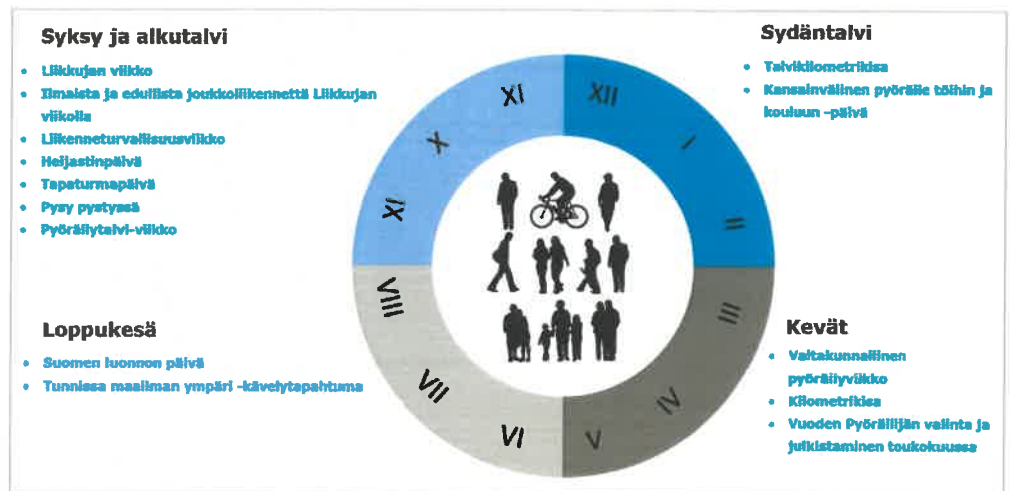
Syksy ja alkutalvi

- Liikkujan viikko
- Ilmaista ja edullista joukkoliikennettä Liikkujan viikolla
- Liikenneturvallisuusviikko
- Heijastinpäivä
- Tapaturmapäivä
- Pysy pystyssä
- Pyöräilytalvi-viikko

Sydäntalvi

- Talvikilometrikisa
- Kansainvälinen pyörällä töihin ja kouluun -päivä

Loppukesä

- Suomen luonnon päivä
- Tunnissa maailman ympäri -kävelytapahtuma

Kevät

- Valtakunnallinen pyöräilyviikko
- Kilometrikisa
- Vuoden Pyöräilijän valinta ja julkistaminen toukokuussa

XI
XII
I
II
III
IV
V
VI
VII
VIII
XI
X